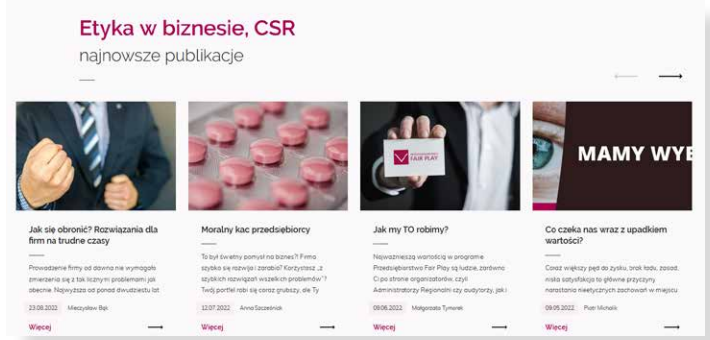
Etyka w biznesie, CSR

najnowsze publikacje

Jak się obronić? Rozwiązania dla firm na trudne czasy

Prowadzenie firmy od dawna nie wymagało zmierzenia się z tak licznymi problemami jak obecnie. Najwyższa od ponad dwudziestu lat

23.08.2022 Mieczysław Bąk

Więcej

Moralny kac przedsiębiorcy

To był świetny pomysł na biznes?! Firma szybko się rozwija i zarabia? Korzystasz „z szybkich rozwiązań wszelkich problemów"? Twój portfel robi się coraz grubszy, ale Ty

12.07.2022 Anna Szczeźniak

Więcej

PRZEDSIĘBIORSTWO FAIR PLAY

Jak my TO robimy?

Najważniejszą wartością w programie Przedsiębiorstwo Fair Play są ludzie, zarówno Ci po stronie organizatorów, czyli Administratorzy Regionalni czy audytorzy, jak i

09.06.2022 Małgorzata Tymorek

Więcej

MAMY WY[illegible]

Co czeka nas wraz z upadkiem wartości?

Coraz większy pęd do zysku, brak ładu, zasad, niska satysfakcja to główne przyczyny narastania nieetycznych zachowań w miejscu

09.05.2022 Piotr Michalik

Więcej